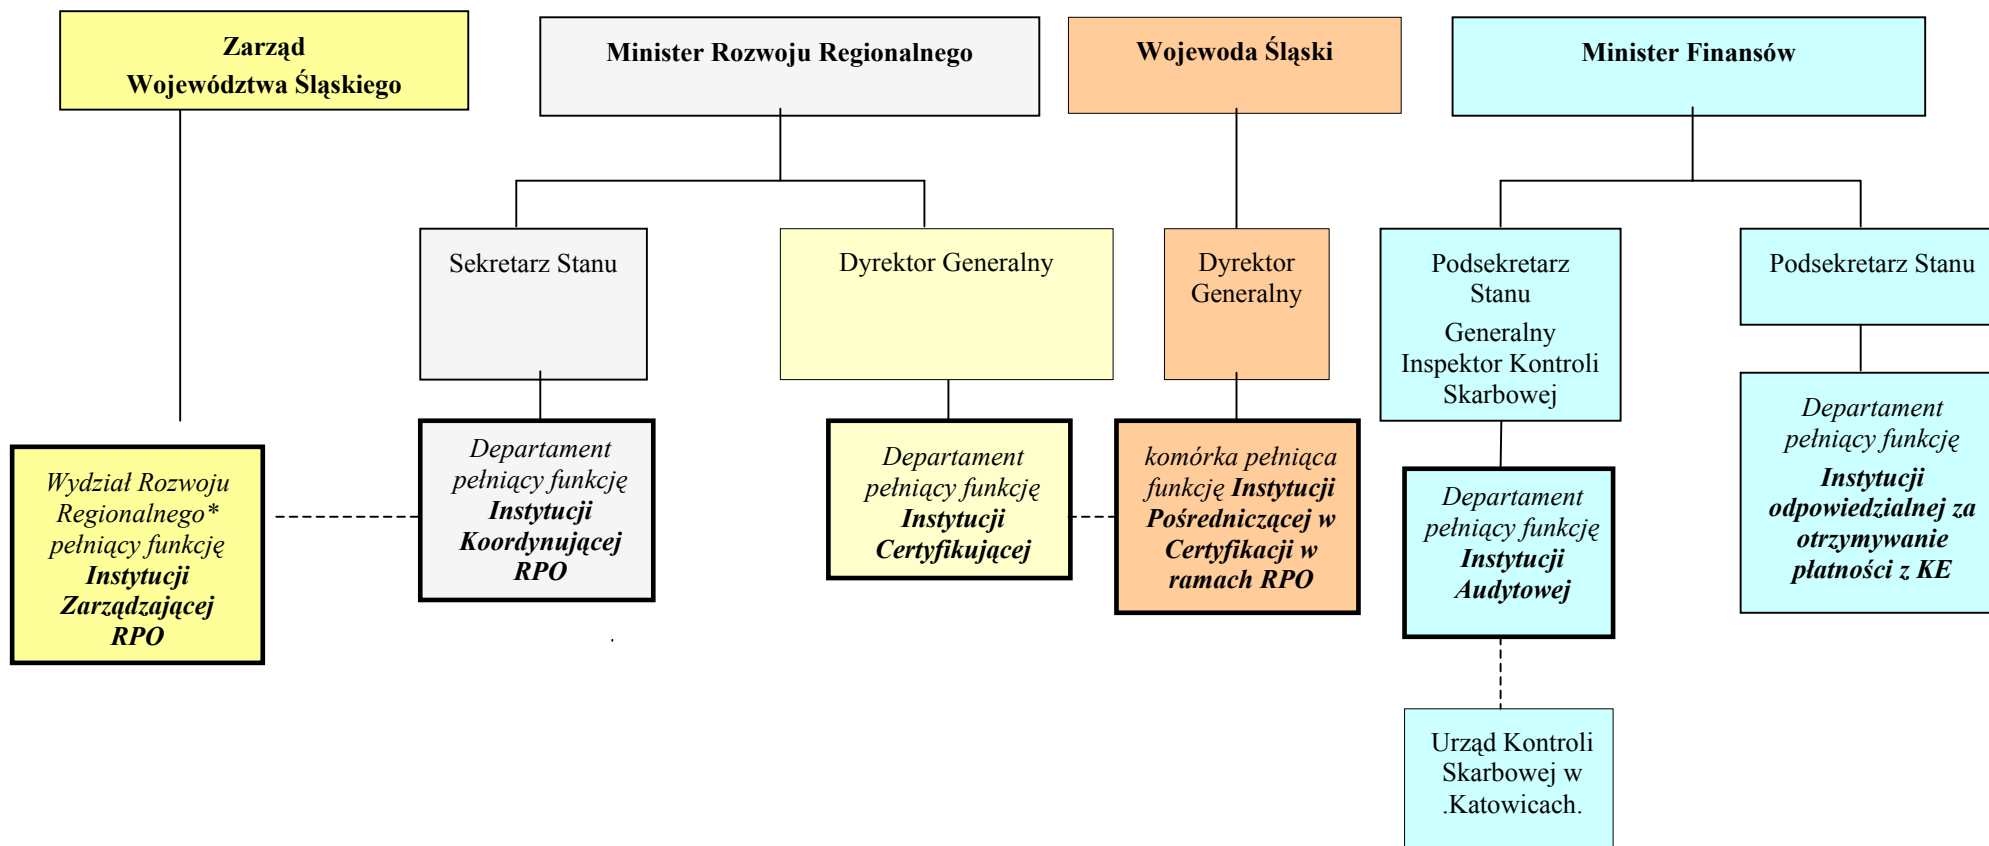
Zarząd Województwa Śląskiego

Minister Rozwoju Regionalnego

Wojewoda Śląski

Minister Finansów

Sekretarz Stanu

Dyrektor Generalny

Dyrektor Generalny

Podsekretarz Stanu

Generalny Inspektor Kontroli Skarbowej

Podsekretarz Stanu

Wydział Rozwoju Regionalnego* pełniący funkcję **Instytucji Zarządzającej RPO**

Departament pełniący funkcję **Instytucji Koordynującej RPO**

Departament pełniący funkcję **Instytucji Certyfikującej**

komórka pełniąca funkcję **Instytucji Pośredniczącej w Certyfikacji w ramach RPO**

Departament pełniący funkcję **Instytucji Audytowej**

Departament pełniący funkcję **Instytucji odpowiedzialnej za otrzymywanie płatności z KE**

Urząd Kontroli Skarbowej w .Katowicach.